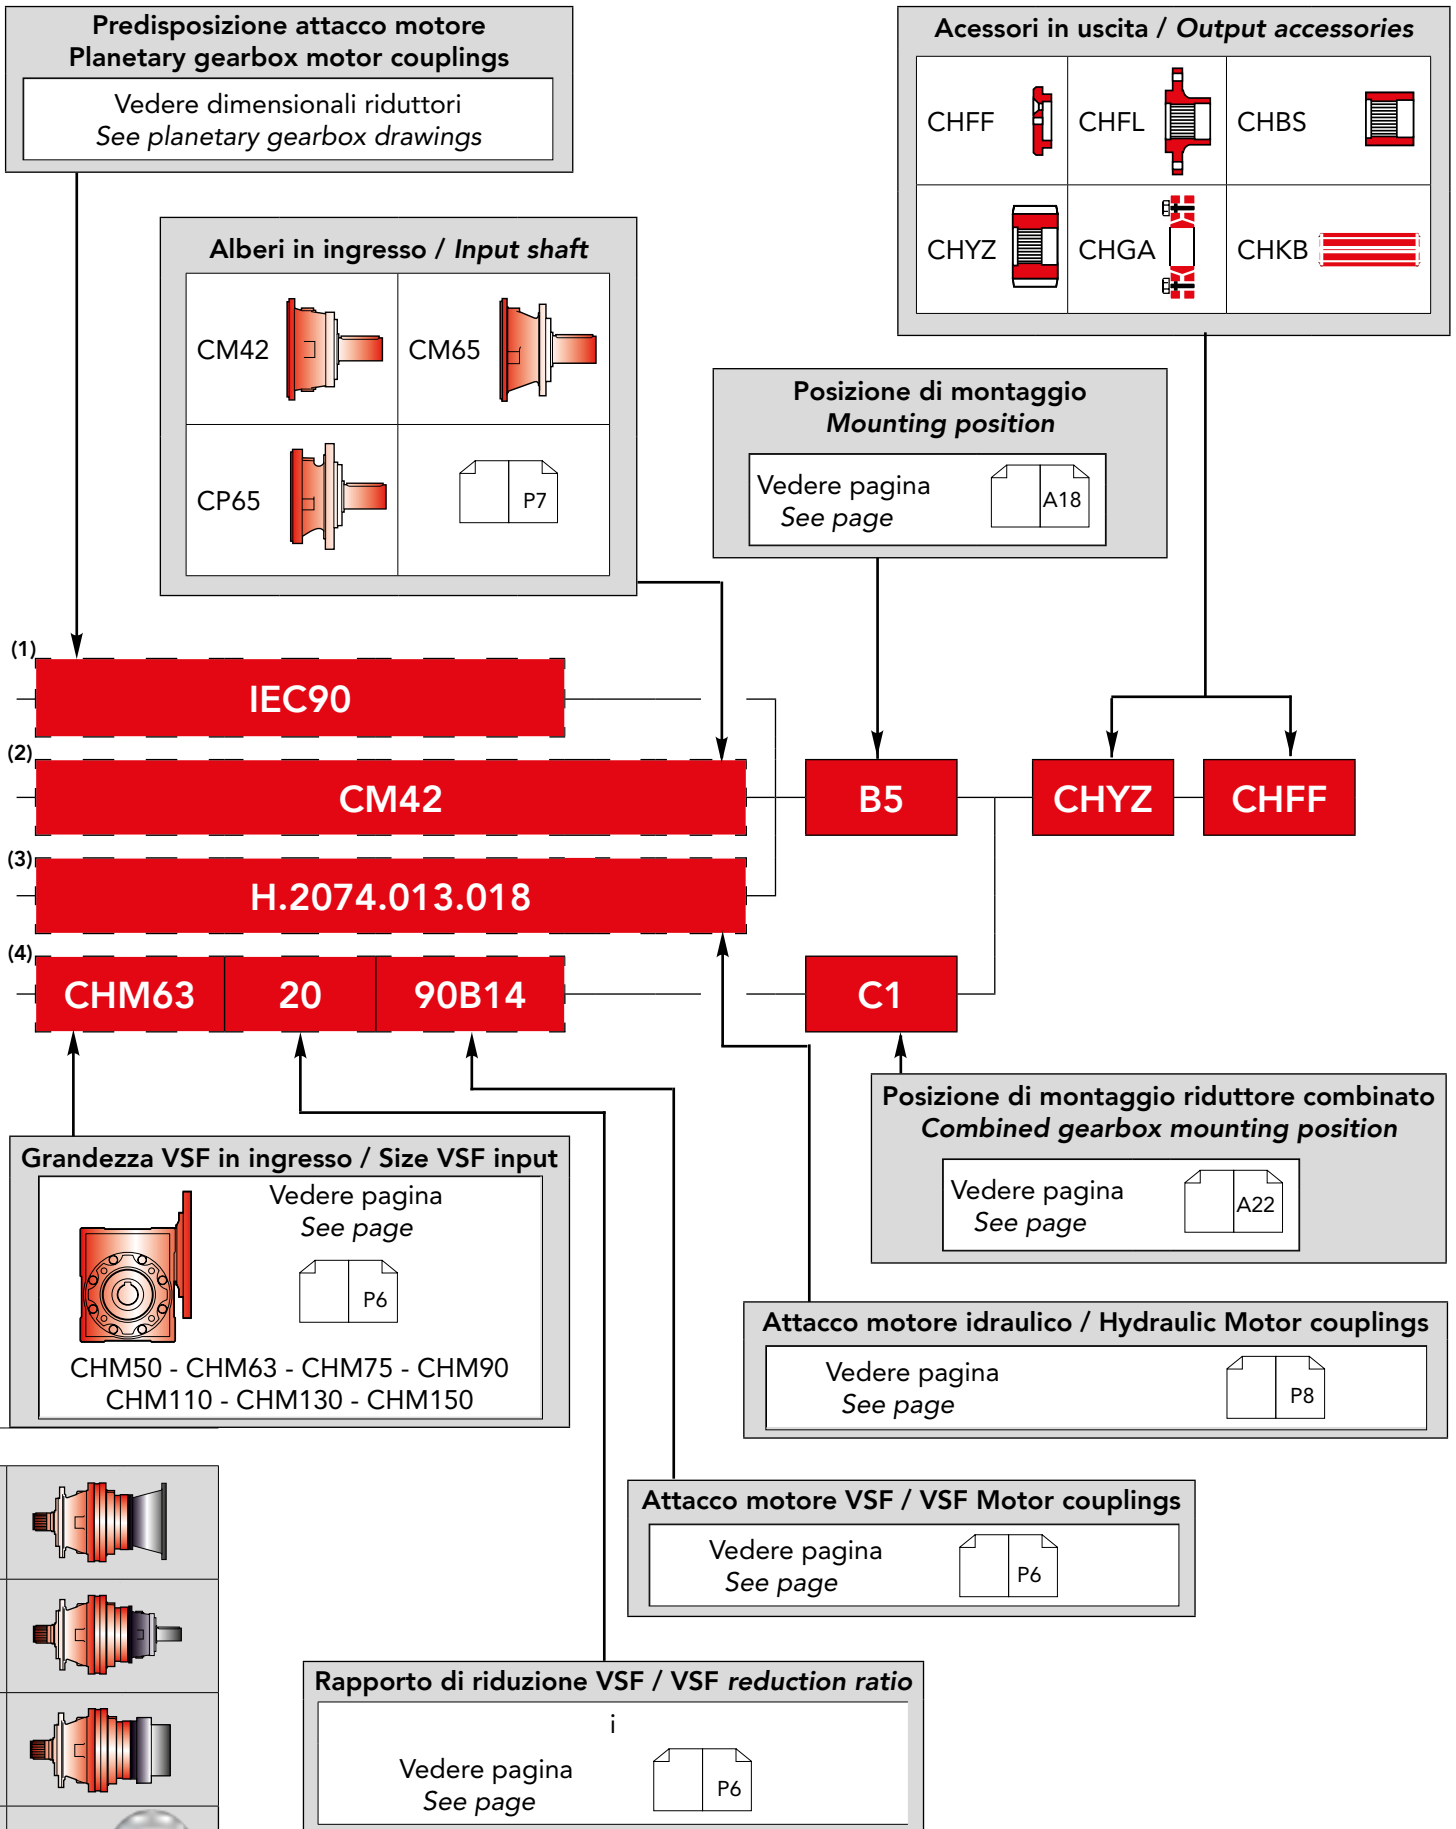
Predisposizione attacco motore
Planetary gearbox motor couplings

Vedere dimensionali riduttori
*See planetary gearbox drawings*

Acessori in uscita / *Output accessories*

| CHFF | CHFL | CHBS |
|---|---|---|
| CHYZ | CHGA | CHKB |

Alberi in ingresso / *Input shaft*

| CM42 | CM65 |
|---|---|
| CP65 | P7 |

Posizione di montaggio
*Mounting position*

Vedere pagina
*See page* A18

(1) IEC90

(2) CM42

(3) H.2074.013.018

(4) CHM63 20 90B14

B5

CHYZ

CHFF

C1

Posizione di montaggio riduttore combinato
*Combined gearbox mounting position*

Vedere pagina
*See page* A22

Grandezza VSF in ingresso / Size VSF input

Vedere pagina
*See page*
P6

CHM50 - CHM63 - CHM75 - CHM90
CHM110 - CHM130 - CHM150

Attacco motore idraulico / Hydraulic Motor couplings

Vedere pagina
*See page* P8

Attacco motore VSF / VSF Motor couplings

Vedere pagina
*See page* P6

Rapporto di riduzione VSF / VSF *reduction ratio*

i

Vedere pagina
*See page* P6